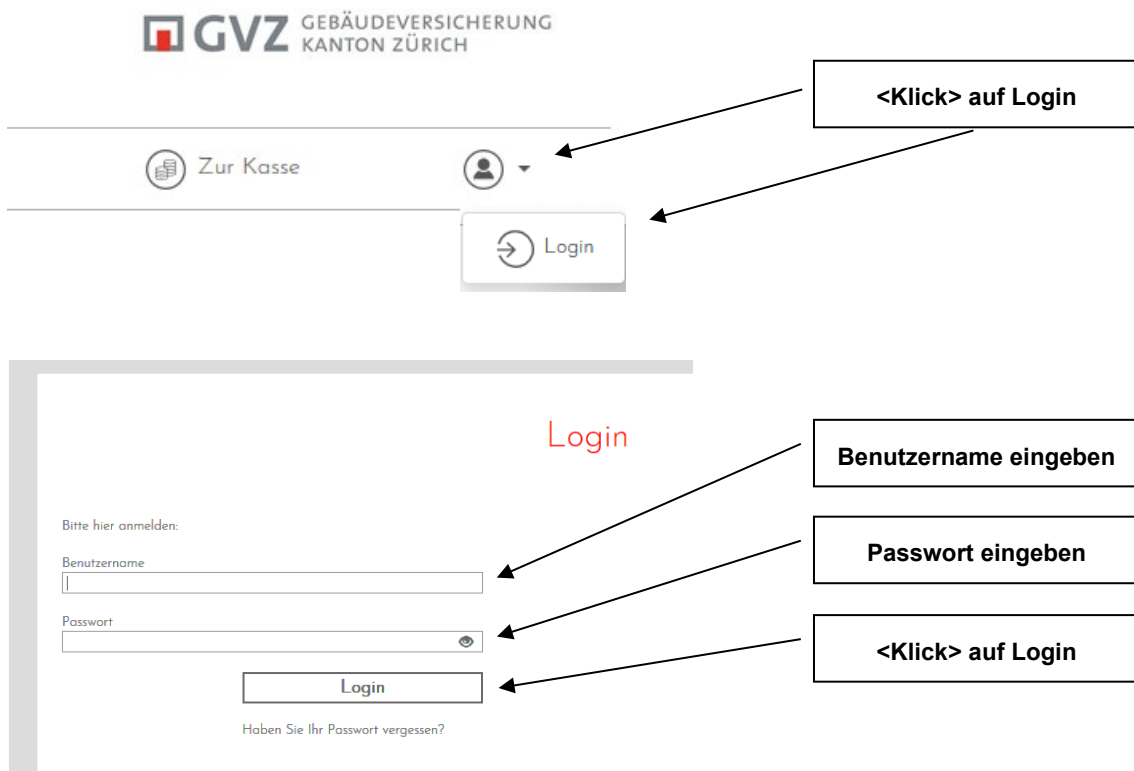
GVZ GEBÄUDEVERSICHERUNG KANTON ZÜRICH

<Klick> auf Login

Zur Kasse

Login

Login

Benutzername eingeben

Bitte hier anmelden:

Benutzername

Passwort eingeben

Passwort

<Klick> auf Login

Login

Haben Sie Ihr Passwort vergessen?